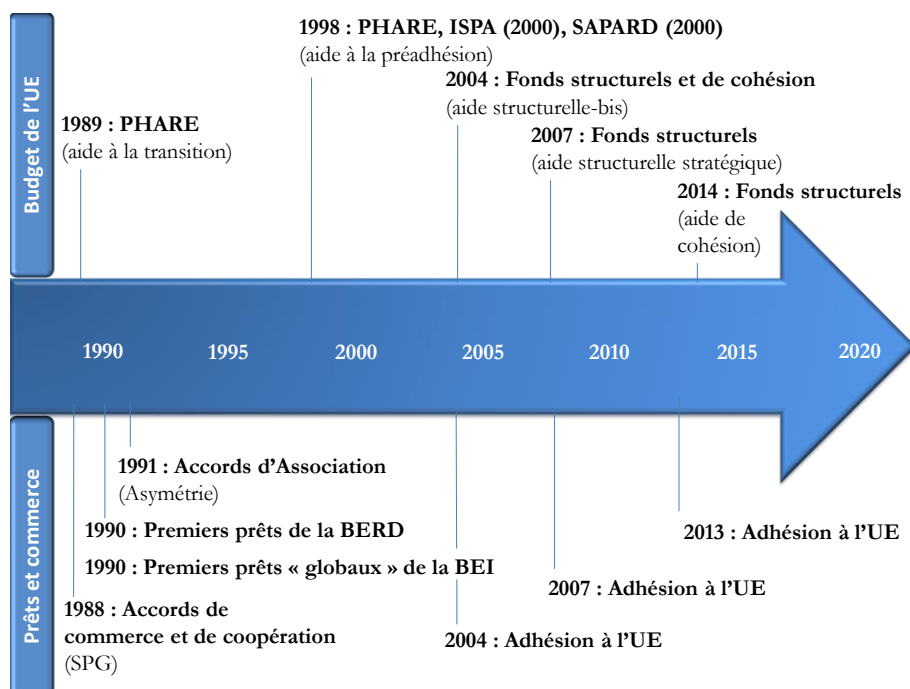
Budget de l'UE

1989 : PHARE
(aide à la transition)

1998 : PHARE, ISPA (2000), SAPARD (2000)
(aide à la préadhésion)

2004 : Fonds structurels et de cohésion
(aide structurelle-bis)

2007 : Fonds structurels
(aide structurelle stratégique)

2014 : Fonds structurels
(aide de cohésion)

1990 1995 2000 2005 2010 2015 2020

Prêts et commerce

1991 : Accords d'Association
(Asymétrie)

1990 : Premiers prêts de la BERD

1990 : Premiers prêts « globaux » de la BEI

1988 : Accords de commerce et de coopération
(SPG)

2004 : Adhésion à l'UE

2007 : Adhésion à l'UE

2013 : Adhésion à l'UE